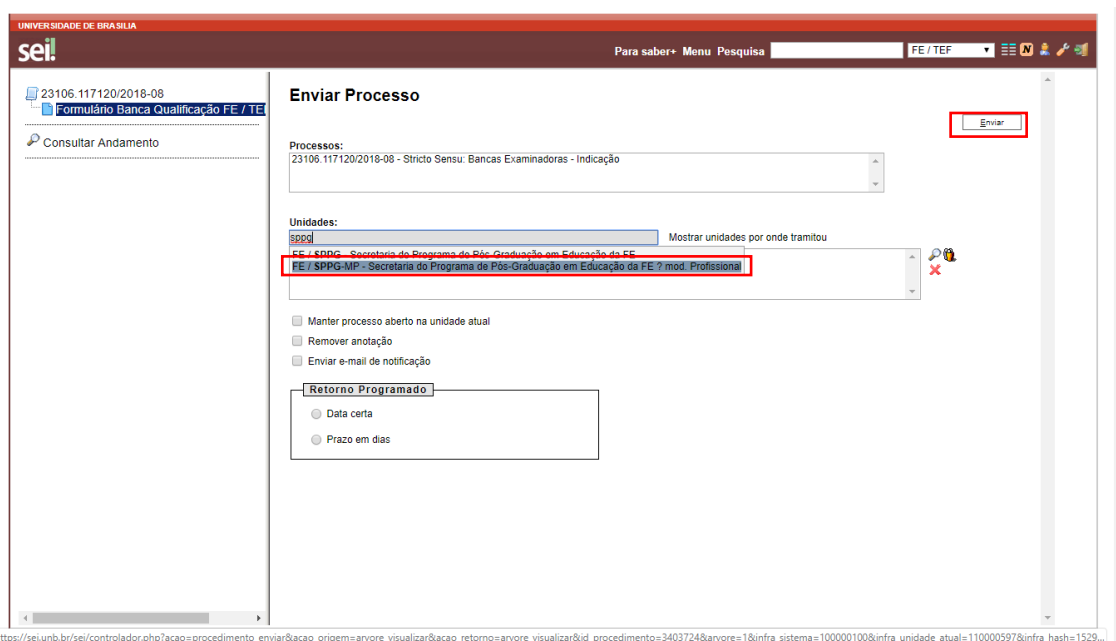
UNIVERSIDADE DE BRASILIA

sei!

Para saber+ Menu Pesquisa

FE / TEF

23106.117120/2018-08

Formulário Banca Qualificação FE / TEI

Consultar Andamento

Enviar Processo

Enviar

Processos:

23106.117120/2018-08 - Stricto Sensu: Bancas Examinadoras - Indicação

Unidades:

sppg

Mostrar unidades por onde tramitou

FE / SPPG - Secretaria de Programa de Pós-Graduação em Educação da FE

FE / SPPG-MP - Secretaria do Programa de Pós-Graduação em Educação da FE ? mod. Profissional

Manter processo aberto na unidade atual

Remover anotação

Enviar e-mail de notificação

Retorno Programado

Data certa

Prazo em dias

https://sei.unb.br/sei/controlador.php?acao=procedimento_enviar&acao_origem=arvore_visualizar&acao_retorno=arvore_visualizar&id_procedimento=3403724&arvore=1&infra_sistema=100000100&infra_unidade_atual=110000597&infra_hash=1529...